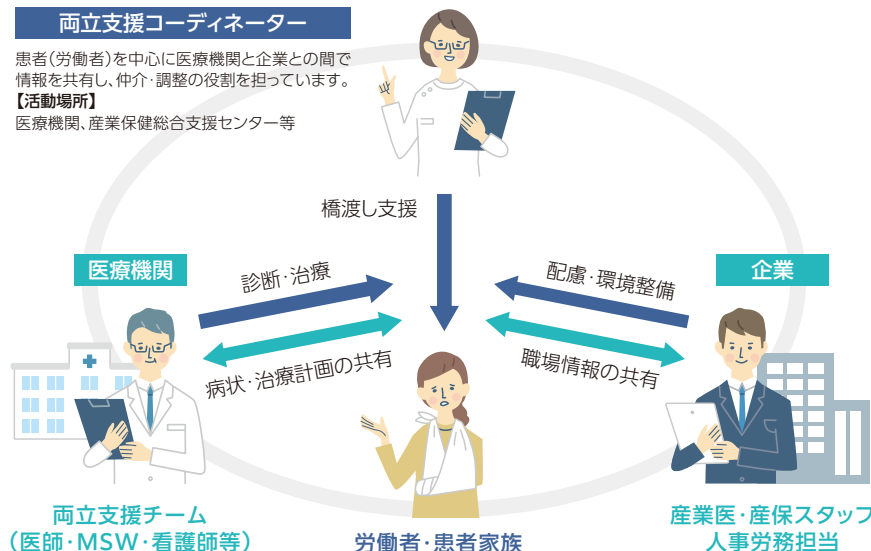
両立支援コーディネーター

患者(労働者)を中心に医療機関と企業との間で情報を共有し、仲介·調整の役割を担っています。
【活動場所】
医療機関、産業保健総合支援センター等

橋渡し支援

医療機関

診断·治療

病状·治療計画の共有

企業

配慮·環境整備

職場情報の共有

両立支援チーム
(医師·MSW·看護師等)

労働者·患者家族

産業医·産保スタッフ
人事労務担当